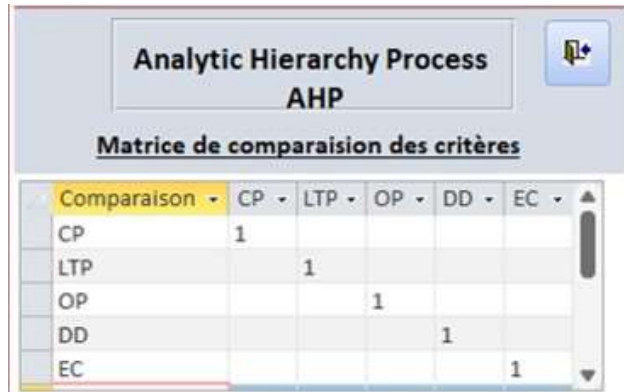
Analytic Hierarchy Process AHP

Matrice de comparaision des critères

| Comparaison | CP | LTP | OP | DD | EC |
|---|---|---|---|---|---|
| CP | 1 | | | | |
| LTP | | 1 | | | |
| OP | | | 1 | | |
| DD | | | | 1 | |
| EC | | | | | 1 |